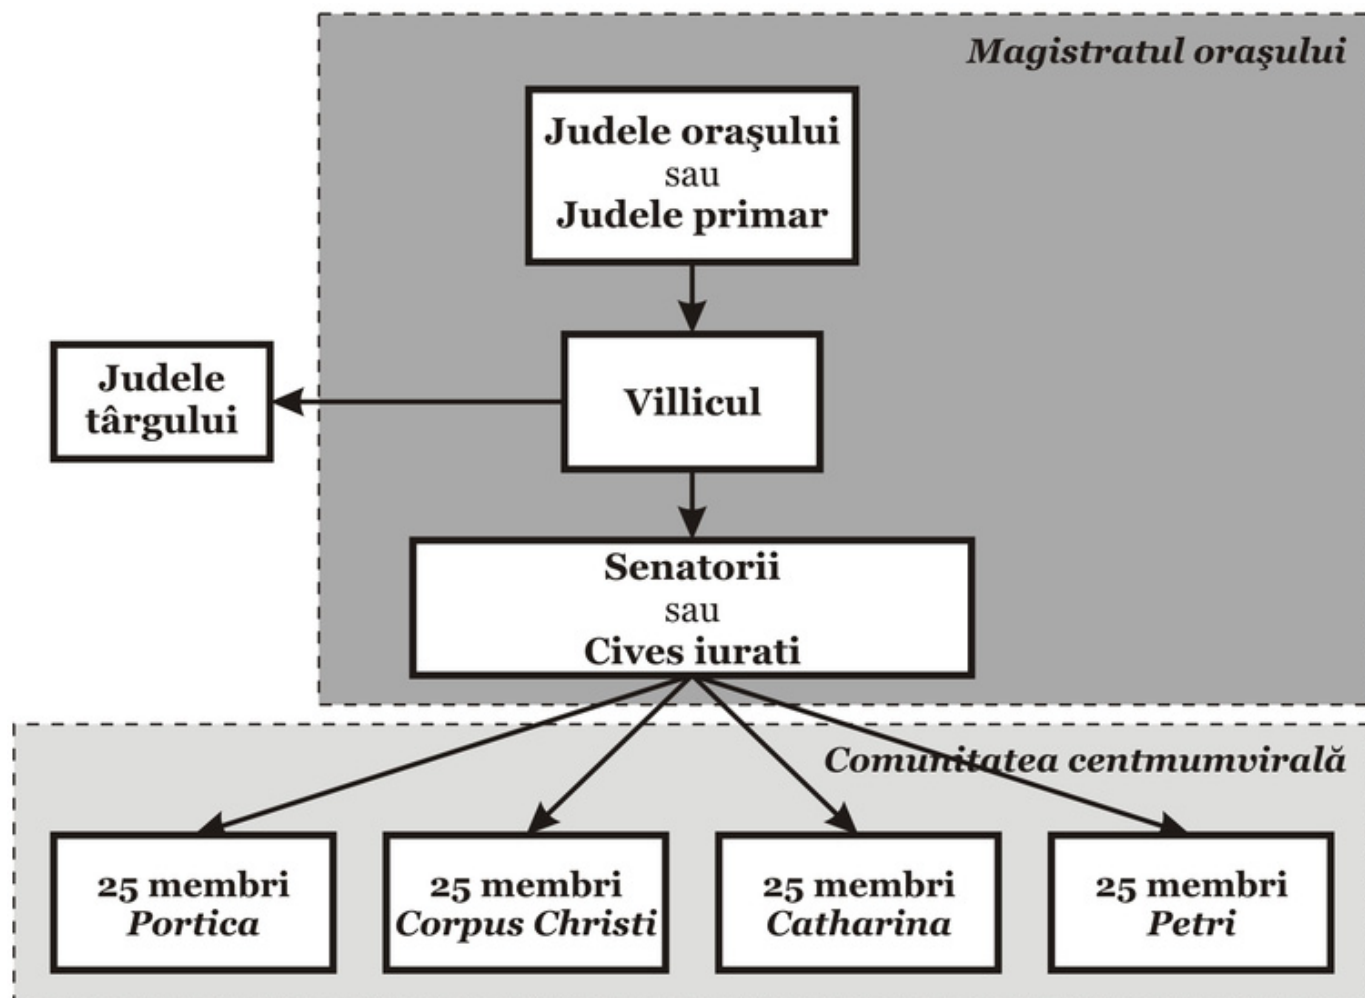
Magistratul oraşului

Judele oraşului
sau
Judele primar

Judele târgului

Villicul

Senatorii
sau
Cives iurati

Comunitatea centmumvirală

25 membri
Portica

25 membri
Corpus Christi

25 membri
Catharina

25 membri
Petri